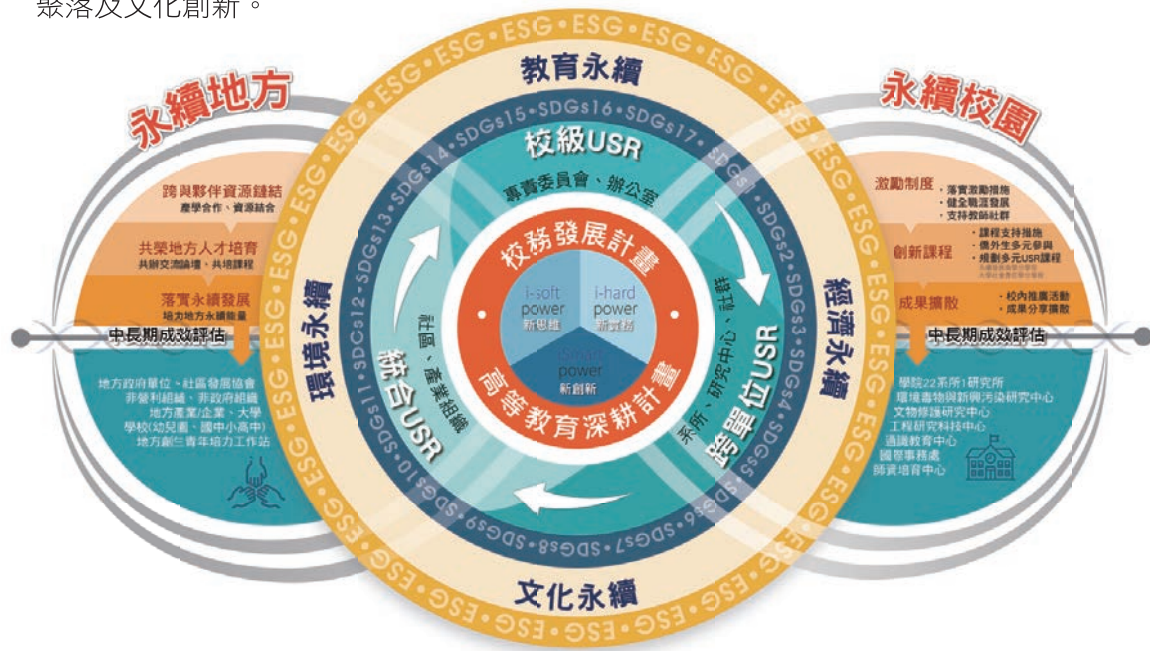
聚落及文化創新。

永續地方

跨與夥伴資源鏈結
產學合作、資源結合

共榮地方人才培育
共辦交流論壇、共培課程

落實永續發展
培力地方永續能量

中長期成效評估

地方政府單位、社區發展協會
非營利組織、非政府組織
地方產業/企業、大學
學校(幼兒園、國中小高中)
地方創生青年培力工作站

教育永續

校級USR

專責委員會、辦公室

校務發展計畫

i-soft power 新思維

i-hard power 新實務

i-Smart power 新創新

高等教育深耕計畫

環境永續

社區、產業組織

統合USR

經濟永續

系所、研究中心、社群

跨單位USR

文化永續

SDGs1 SDGs2 SDGs3 SDGs4 SDGs5 SDGs6 SDGs7 SDGs8 SDGs9 SDGs10 SDGs11 SDGs12 SDGs13 SDGs14 SDGs15 SDGs16 SDGs17

ESG • ESG • ESG • ESG • ESG • ESG • ESG • ESG • ESG • ESG • ESG • ESG • ESG • ESG • ESG • ESG • ESG • ESG • ESG • ESG • ESG • ESG

永續校園

激勵制度
• 落實激勵措施
• 健全職涯發展
• 支持教師社群

創新課程
• 課程支持措施
• 僑外生多元參與
• 規劃多元USR課程
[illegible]

成果擴散
• 校內推廣活動
• 成果分享擴散

中長期成效評估

學院22系所1研究所
環境毒物與新興污染研究中心
文物修護研究中心
工程研究科技中心
通識教育中心
國際事務處
師資培育中心